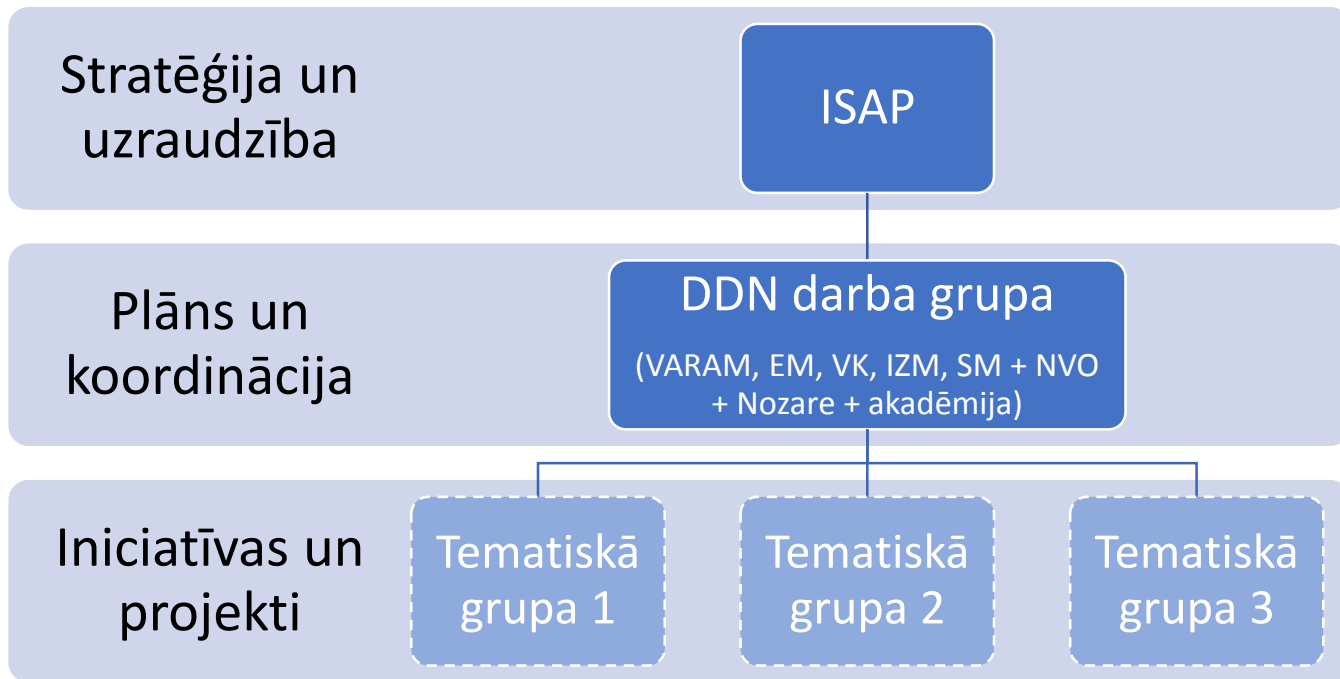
Stratēģija un uzraudzība

ISAP

Plāns un koordinācija

DDN darba grupa

(VARAM, EM, VK, IZM, SM + NVO + Nozare + akadēmija)

Iniciatīvas un projekti

Tematiskā grupa 1

Tematiskā grupa 2

Tematiskā grupa 3